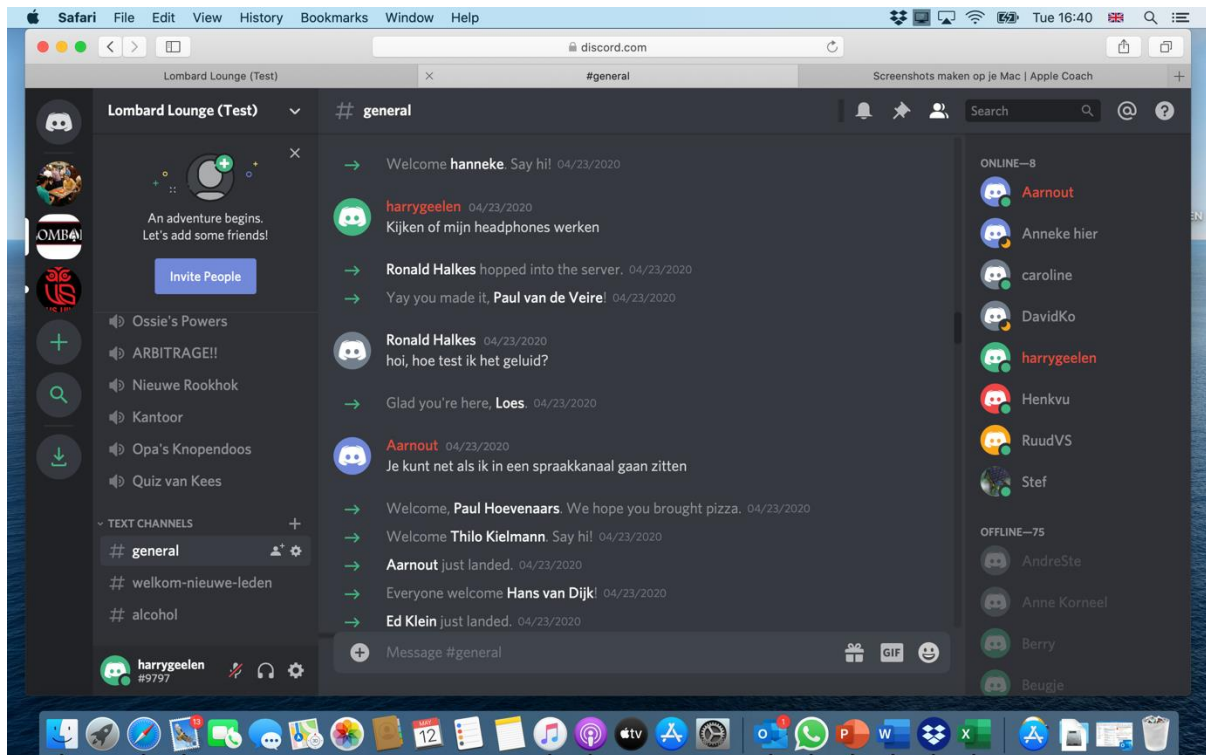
Safari File Edit View History Bookmarks Window Help

Tue 16:40

discord.com

Lombard Lounge (Test)

#general

Screenshots maken op je Mac | Apple Coach

Lombard Lounge (Test)

An adventure begins.
Let's add some friends!

Invite People

Ossie's Powers
ARBITRAGE!!
Nieuwe Rookhok
Kantoor
Opa's Knopendoos
Quiz van Kees

TEXT CHANNELS
# general
# welkom-nieuwe-leden
# alcohol

harrygeelen
#9797

# general

Search

Welcome hanneke. Say hi! 04/23/2020

harrygeelen 04/23/2020
Kijken of mijn headphones werken

Ronald Halkes hopped into the server. 04/23/2020

Yay you made it, Paul van de Veire! 04/23/2020

Ronald Halkes 04/23/2020
hoi, hoe test ik het geluid?

Glad you're here, Loes. 04/23/2020

Aarnout 04/23/2020
Je kunt net als ik in een spraakkanaal gaan zitten

Welcome, Paul Hoevenaars. We hope you brought pizza. 04/23/2020

Welcome Thilo Kielmann. Say hi! 04/23/2020

Aarnout just landed. 04/23/2020

Everyone welcome Hans van Dijk! 04/23/2020

Ed Klein just landed. 04/23/2020

Message #general

GIF

ONLINE—8
Aarnout
Anneke hier
caroline
DavidKo
harrygeelen
Henkvu
RuudVS
Stef

OFFLINE—75
AndreSte
Anne Korneel
Berry
Beugje

12